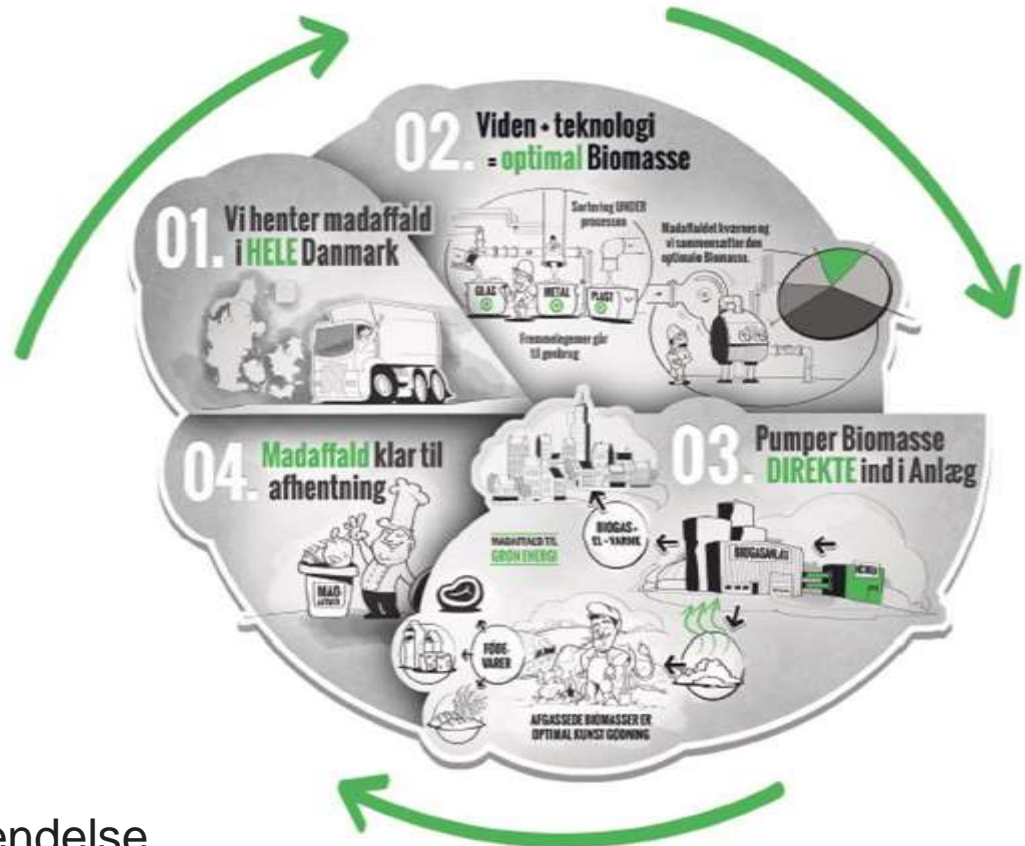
01. Vi henter madaffald i HELE Danmark

02. Viden + teknologi = optimal Biomasse

Sortering UNDER processen

Madaffaldet kvernes og vi sammensætter den optimale Biomasse.

GLAS

METAL

PLAST

Fremmedlegemer går til genbrug

03. Pumper Biomasse DIREKTE ind i Anlæg

BIOGASANLÆG

BIOGAS - EL - VARME

MADAFFALD TIL GRØN ENERGI

AFGASSEDE BIOMASSER ER OPTIMAL KUNSTGØDNING

FØDE-VARER

04. Madaffald klar til afhentning

MAD AFFALD

endelse